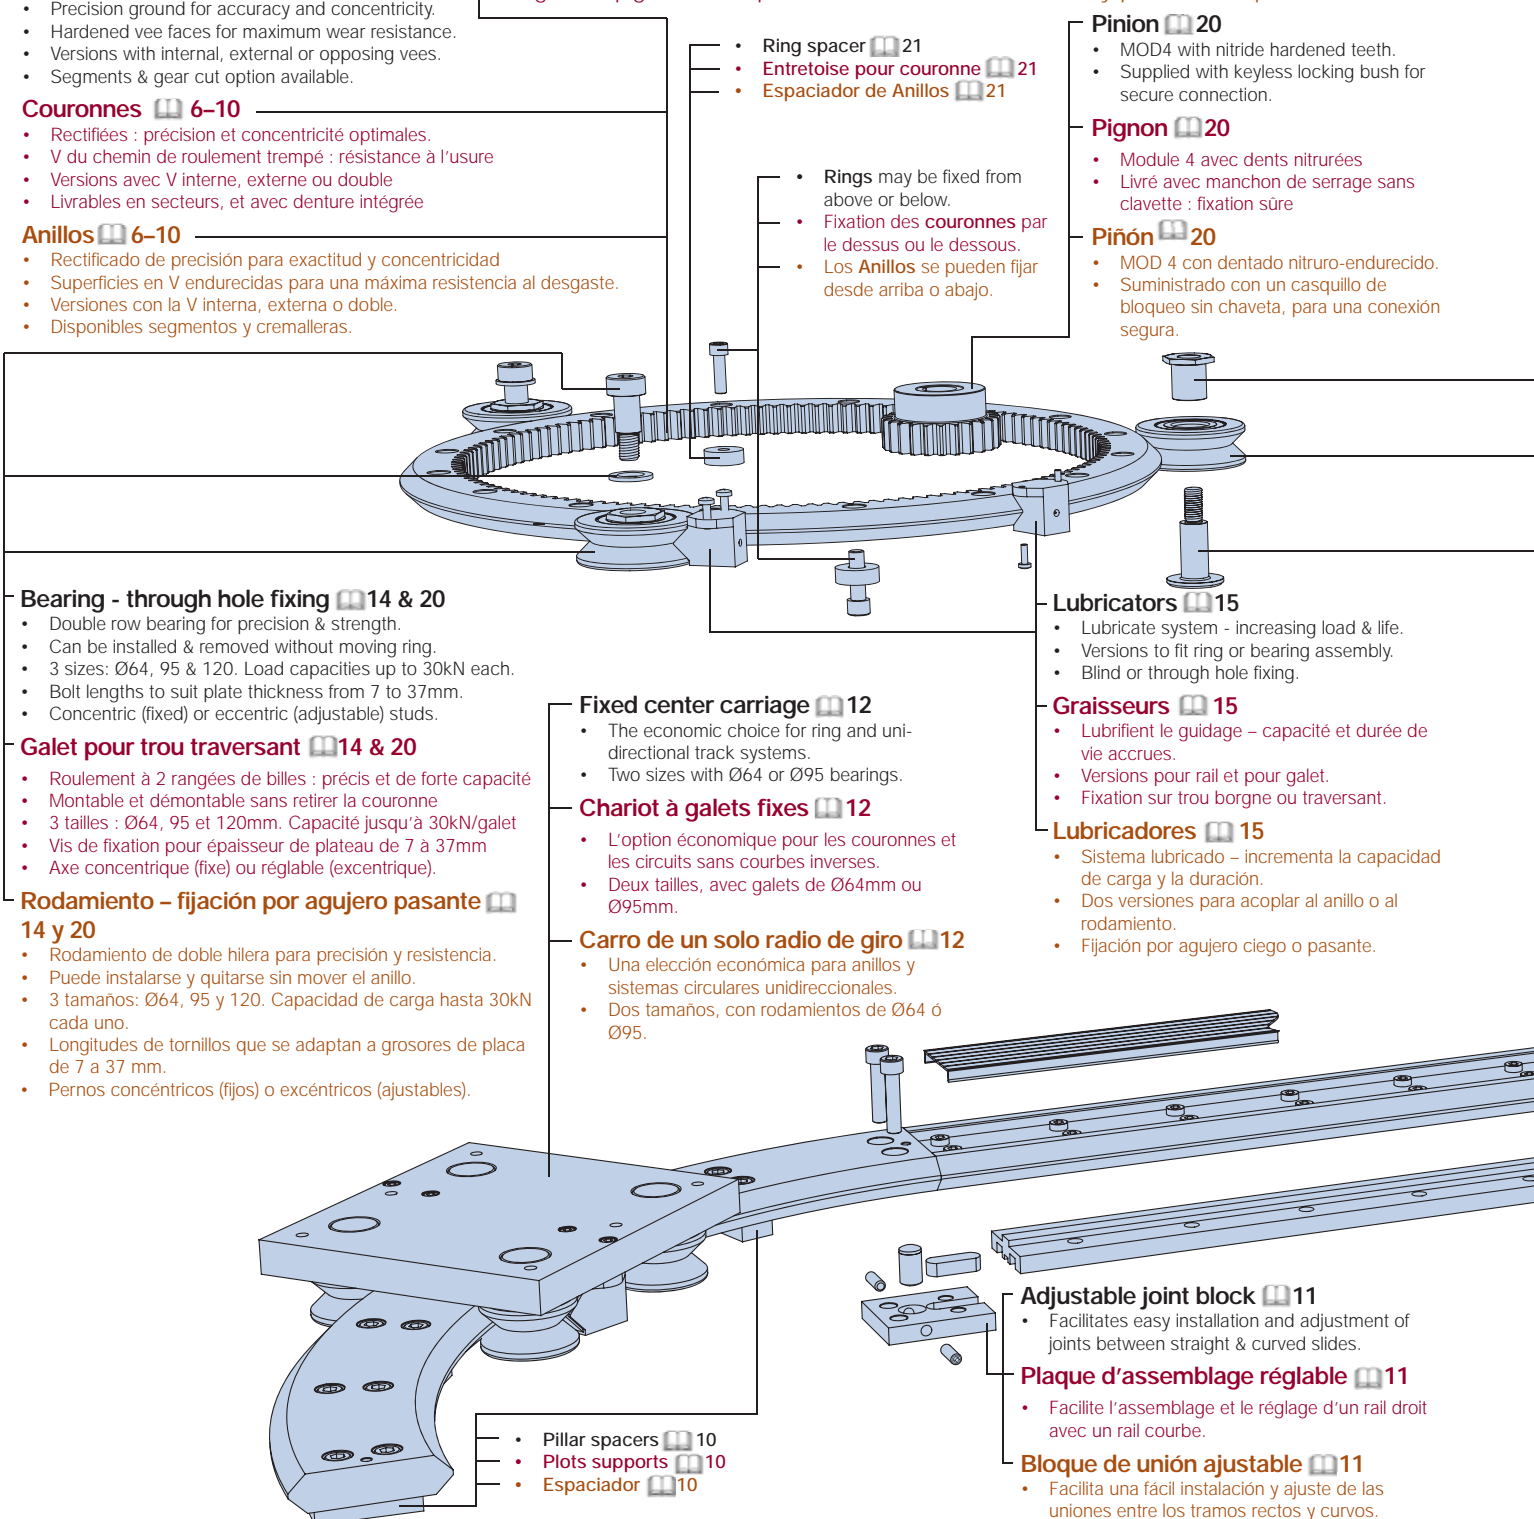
• Precision ground for accuracy and concentricity.
• Hardened vee faces for maximum wear resistance.
• Versions with internal, external or opposing vees.
• Segments & gear cut option available.

Couronnes 6–10
• Rectifiées : précision et concentricité optimales.
• V du chemin de roulement trempé : résistance à l'usure
• Versions avec V interne, externe ou double
• Livrables en secteurs, et avec denture intégrée

Anillos 6–10
• Rectificado de precisión para exactitud y concentricidad
• Superficies en V endurecidas para una máxima resistencia al desgaste.
• Versiones con la V interna, externa o doble.
• Disponibles segmentos y cremalleras.

• Ring spacer 21
• Entretoise pour couronne 21
• Espaciador de Anillos 21

• Rings may be fixed from above or below.
• Fixation des couronnes par le dessus ou le dessous.
• Los Anillos se pueden fijar desde arriba o abajo.

Pinion 20
• MOD4 with nitride hardened teeth.
• Supplied with keyless locking bush for secure connection.

Pignon 20
• Module 4 avec dents nitrurées
• Livré avec manchon de serrage sans clavette : fixation sûre

Piñón 20
• MOD 4 con dentado nitruro-endurecido.
• Suministrado con un casquillo de bloqueo sin chaveta, para una conexión segura.

Bearing - through hole fixing 14 & 20
• Double row bearing for precision & strength.
• Can be installed & removed without moving ring.
• 3 sizes: Ø64, 95 & 120. Load capacities up to 30kN each.
• Bolt lengths to suit plate thickness from 7 to 37mm.
• Concentric (fixed) or eccentric (adjustable) studs.

Galet pour trou traversant 14 & 20
• Roulement à 2 rangées de billes : précis et de forte capacité
• Montable et démontable sans retirer la couronne
• 3 tailles : Ø64, 95 et 120mm. Capacité jusqu'à 30kN/galet
• Vis de fixation pour épaisseur de plateau de 7 à 37mm
• Axe concentrique (fixe) ou réglable (excentrique).

Rodamiento – fijación por agujero pasante 14 y 20
• Rodamiento de doble hilera para precisión y resistencia.
• Puede instalarse y quitarse sin mover el anillo.
• 3 tamaños: Ø64, 95 y 120. Capacidad de carga hasta 30kN cada uno.
• Longitudes de tornillos que se adaptan a grosores de placa de 7 a 37 mm.
• Pernos concéntricos (fijos) o excéntricos (ajustables).

Lubricators 15
• Lubricate system - increasing load & life.
• Versions to fit ring or bearing assembly.
• Blind or through hole fixing.

Graisseurs 15
• Lubrifient le guidage – capacité et durée de vie accrues.
• Versions pour rail et pour galet.
• Fixation sur trou borgne ou traversant.

Lubricadores 15
• Sistema lubricado – incrementa la capacidad de carga y la duración.
• Dos versiones para acoplar al anillo o al rodamiento.
• Fijación por agujero ciego o pasante.

Fixed center carriage 12
• The economic choice for ring and uni-directional track systems.
• Two sizes with Ø64 or Ø95 bearings.

Chariot à galets fixes 12
• L'option économique pour les couronnes et les circuits sans courbes inverses.
• Deux tailles, avec galets de Ø64mm ou Ø95mm.

Carro de un solo radio de giro 12
• Una elección económica para anillos y sistemas circulares unidireccionales.
• Dos tamaños, con rodamientos de Ø64 ó Ø95.

Adjustable joint block 11
• Facilitates easy installation and adjustment of joints between straight & curved slides.

Plaque d'assemblage réglable 11
• Facilite l'assemblage et le réglage d'un rail droit avec un rail courbe.

Bloque de unión ajustable 11
• Facilita una fácil instalación y ajuste de las uniones entre los tramos rectos y curvos.

• Pillar spacers 10
• Plots supports 10
• Espaciador 10